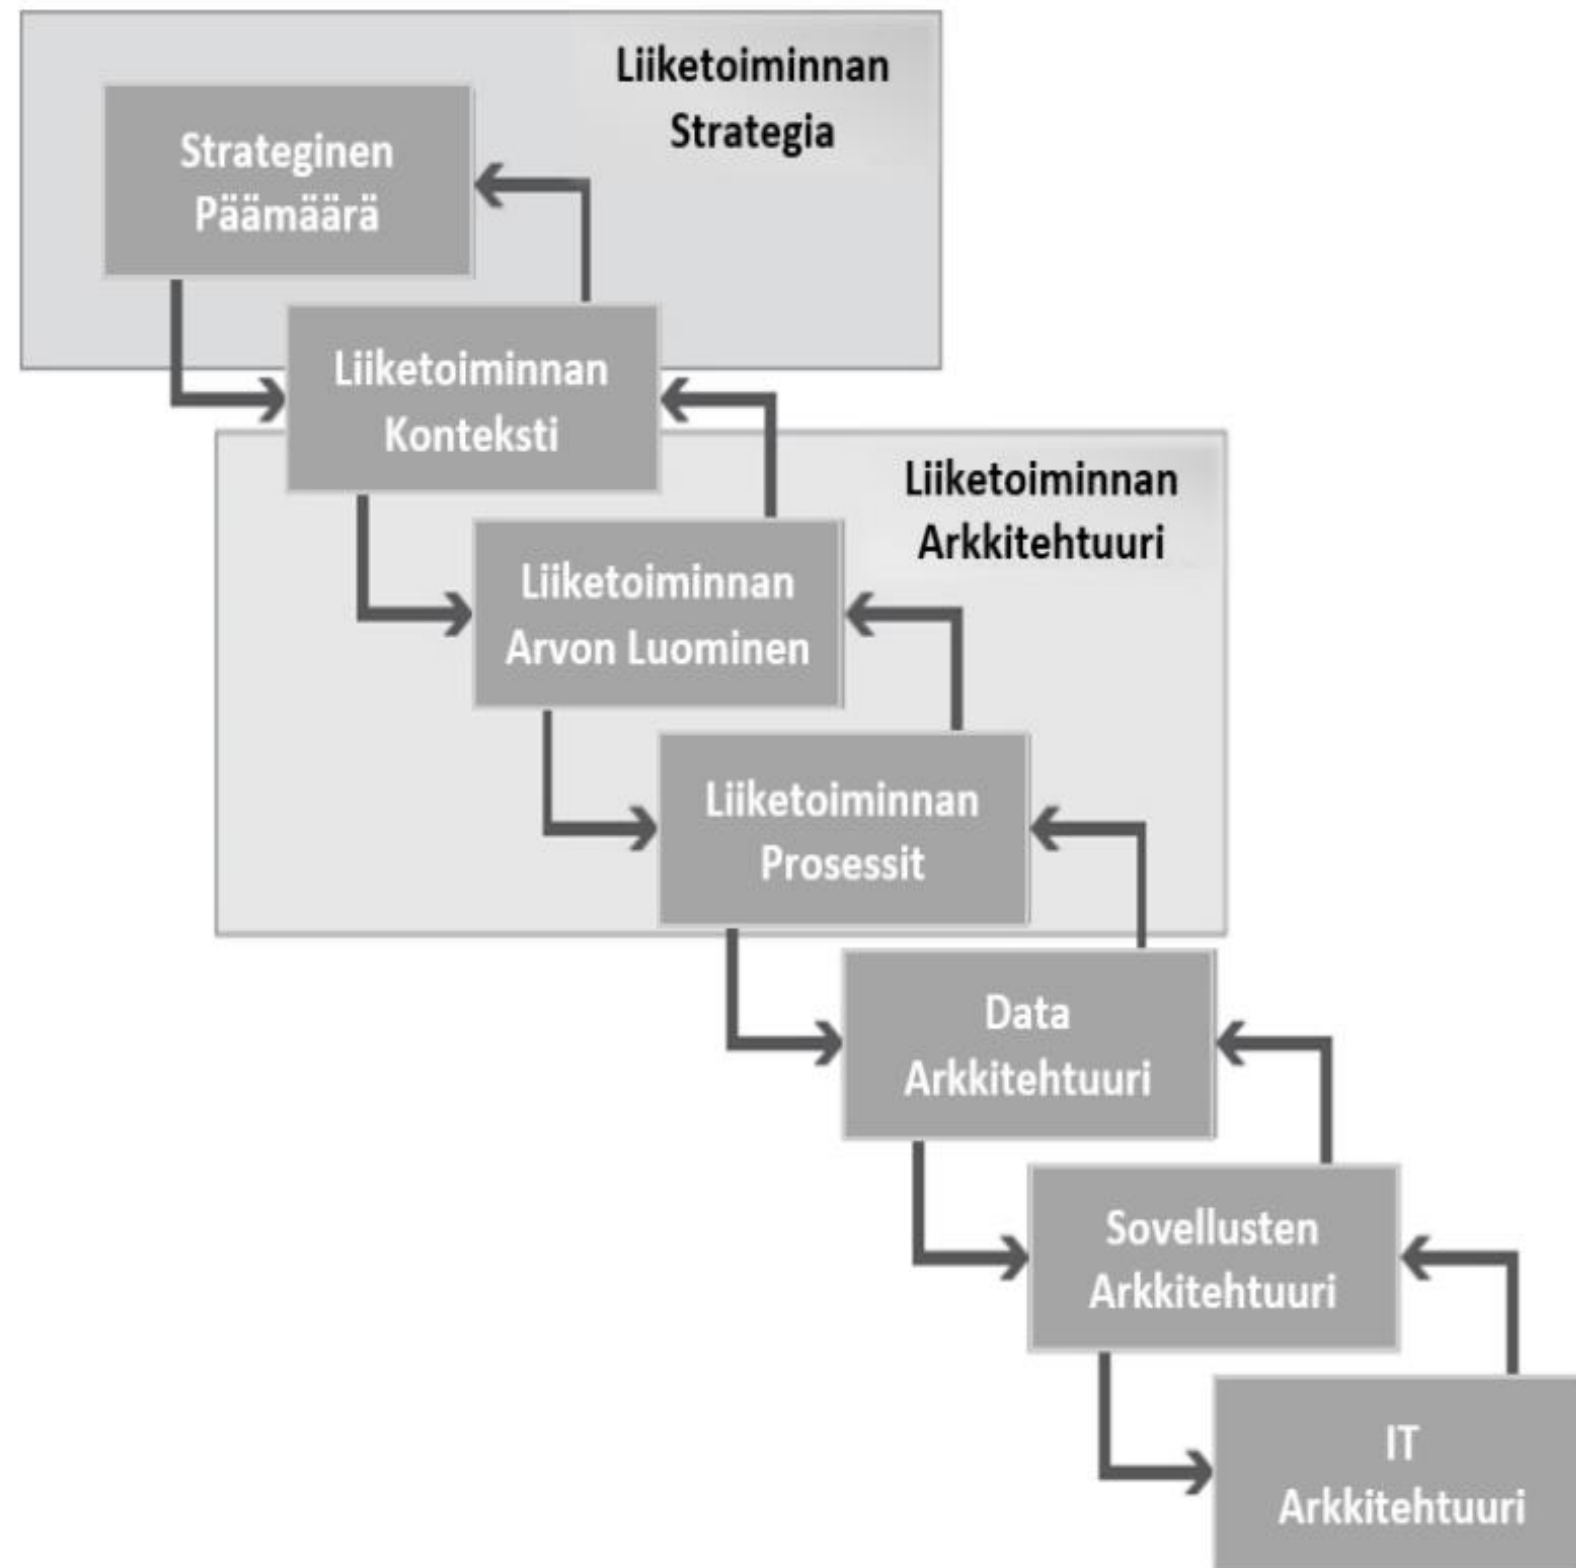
Liiketoiminnan Strategia

Strateginen Päämäärä

Liiketoiminnan Konteksti

Liiketoiminnan Arkkitehtuuri

Liiketoiminnan Arvon Luominen

Liiketoiminnan Prosessit

Data Arkkitehtuuri

Sovellusten Arkkitehtuuri

IT Arkkitehtuuri